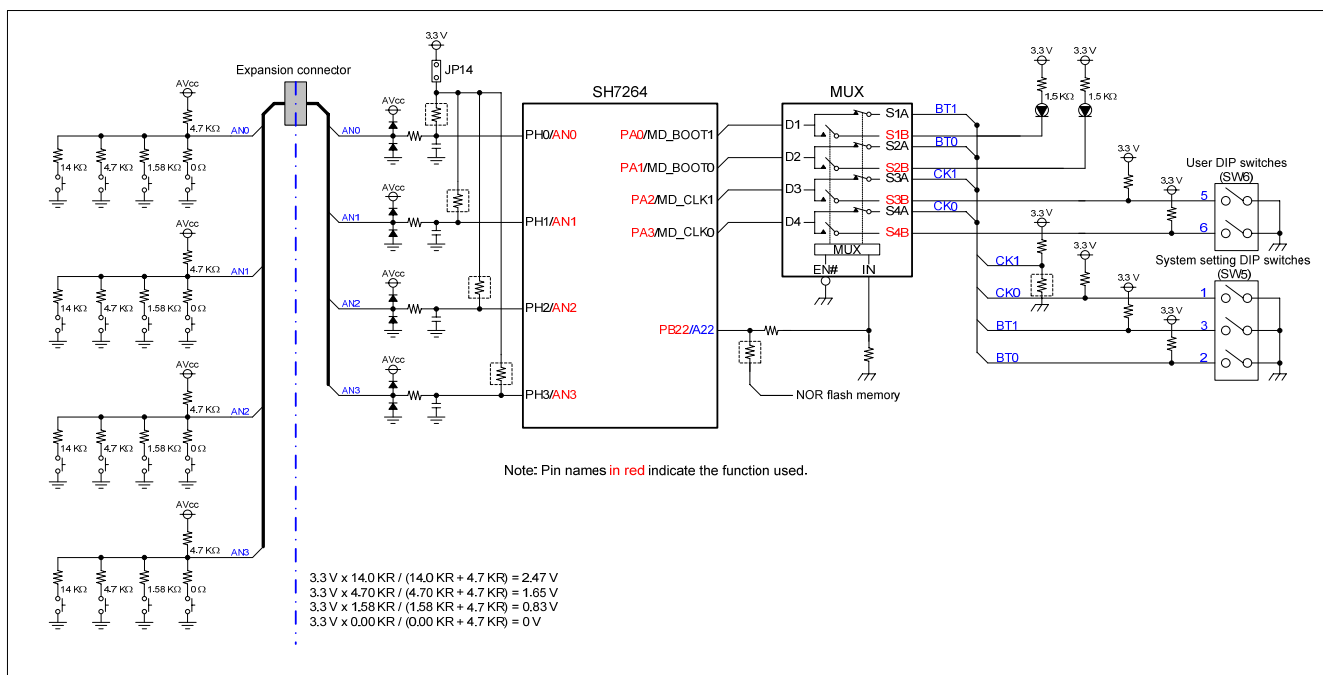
Expansion connector

AVcc
4.7 KΩ
AN0
14 KΩ 4.7 KΩ 1.58 KΩ 0 Ω

AVcc
4.7 KΩ
AN1
14 KΩ 4.7 KΩ 1.58 KΩ 0 Ω

AVcc
4.7 KΩ
AN2
14 KΩ 4.7 KΩ 1.58 KΩ 0 Ω

AVcc
4.7 KΩ
AN3
14 KΩ 4.7 KΩ 1.58 KΩ 0 Ω

3.3 V
JP14
AVcc
AN0
AVcc
AN1
AVcc
AN2
AVcc
AN3

SH7264
PH0/AN0
PH1/AN1
PH2/AN2
PH3/AN3
PA0/MD_BOOT1
PA1/MD_BOOT0
PA2/MD_CLK1
PA3/MD_CLK0
PB22/A22

NOR flash memory

MUX
D1 S1A S1B S2A
D2 S2B S3A
D3 S3B S4A
D4 S4B
MUX
EN# IN

3.3 V 3.3 V
1.5 KΩ 1.5 KΩ
BT1
BT0
CK1
CK0
3.3 V
3.3 V
User DIP switches
(SW6)
5
6
3.3 V
3.3 V
System setting DIP switches
(SW5)
CK1
CK0
BT1
BT0
3.3 V
3.3 V
1
3
2

Note: Pin names in red indicate the function used.

3.3 V x 14.0 KR / (14.0 KR + 4.7 KR) = 2.47 V
3.3 V x 4.70 KR / (4.70 KR + 4.7 KR) = 1.65 V
3.3 V x 1.58 KR / (1.58 KR + 4.7 KR) = 0.83 V
3.3 V x 0.00 KR / (0.00 KR + 4.7 KR) = 0 V